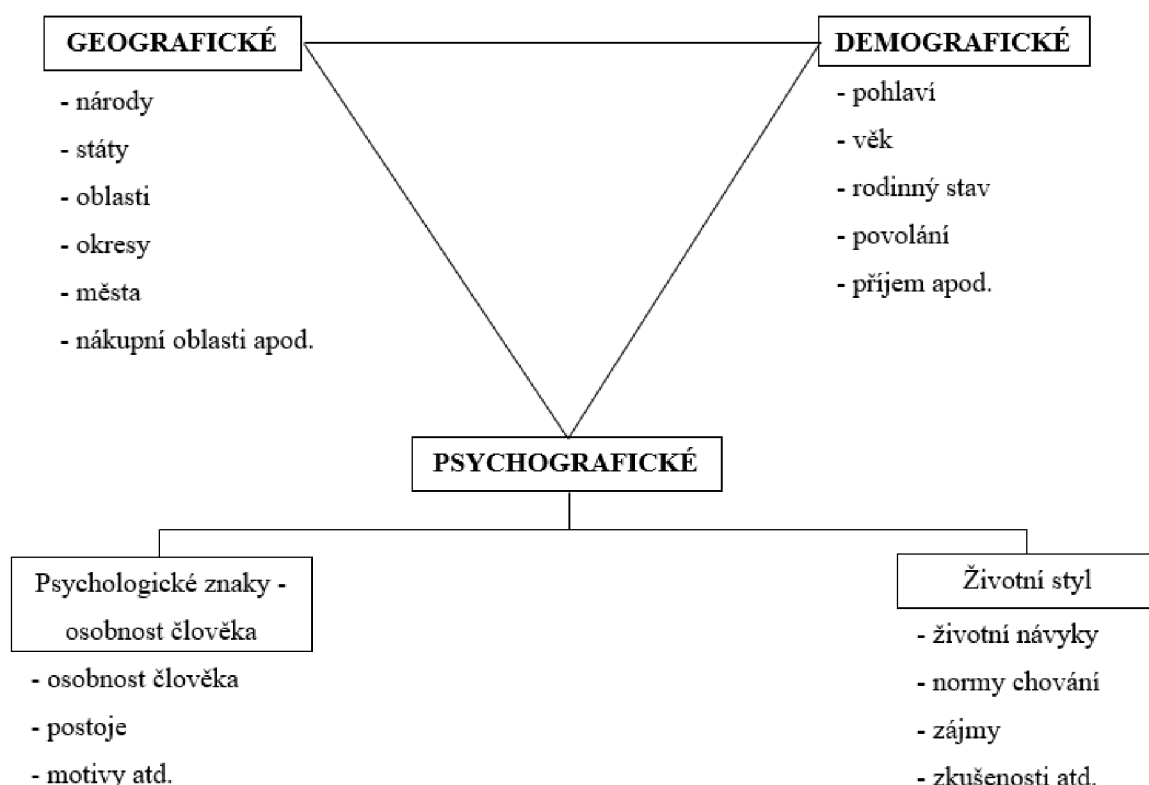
GEOGRAFICKÉ

- národy
- státy
- oblasti
- okresy
- města
- nákupní oblasti apod.

DEMOGRAFICKÉ

- pohlaví
- věk
- rodinný stav
- povolání
- příjem apod.

PSYCHOGRAFICKÉ

Psychologické znaky - osobnost člověka

- osobnost člověka
- postoje
- motivy atd.

Životní styl

- životní návyky
- normy chování
- zájmy
- zkušenosti atd.